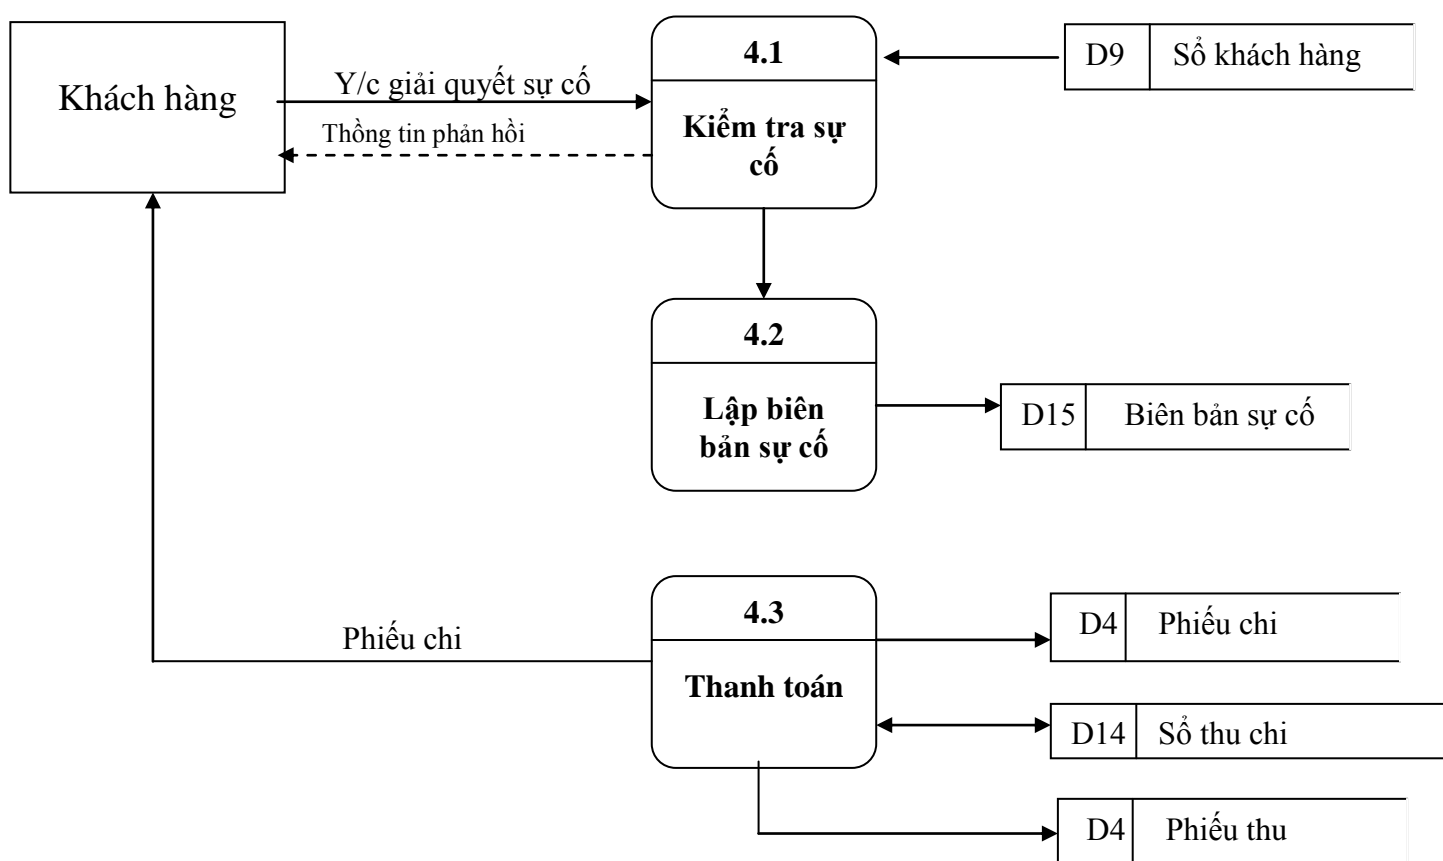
Khách hàng

Y/c giải quyết sự cố

Thông tin phản hồi

4.1

Kiểm tra sự cố

D9 | Sổ khách hàng

4.2

Lập biên bản sự cố

D15 | Biên bản sự cố

Phiếu chi

4.3

Thanh toán

D4 | Phiếu chi

D14 | Sổ thu chi

D4 | Phiếu thu